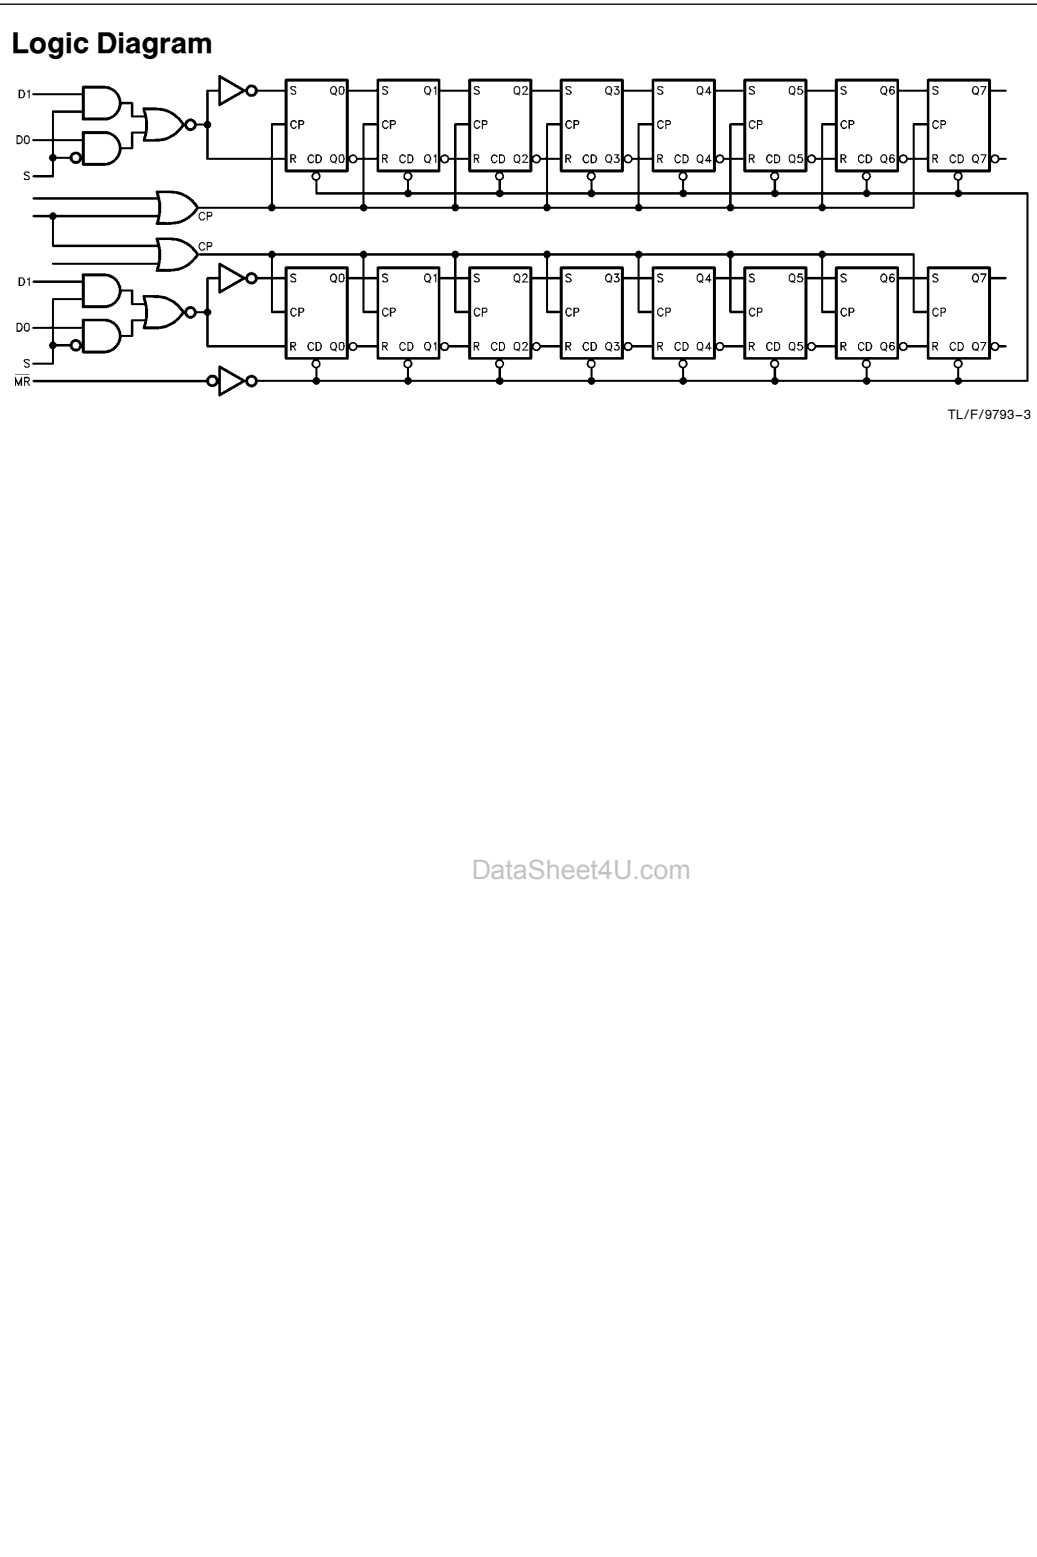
Logic Diagram

D1
D0
S
S Q0
CP
R CD Q0
S Q1
CP
R CD Q1
S Q2
CP
R CD Q2
S Q3
CP
R CD Q3
S Q4
CP
R CD Q4
S Q5
CP
R CD Q5
S Q6
CP
R CD Q6
S Q7
CP
R CD Q7
CP
CP
D1
D0
S
$\overline{MR}$
S Q0
CP
R CD Q0
S Q1
CP
R CD Q1
S Q2
CP
R CD Q2
S Q3
CP
R CD Q3
S Q4
CP
R CD Q4
S Q5
CP
R CD Q5
S Q6
CP
R CD Q6
S Q7
CP
R CD Q7

TL/F/9793–3

DataSheet4U.com